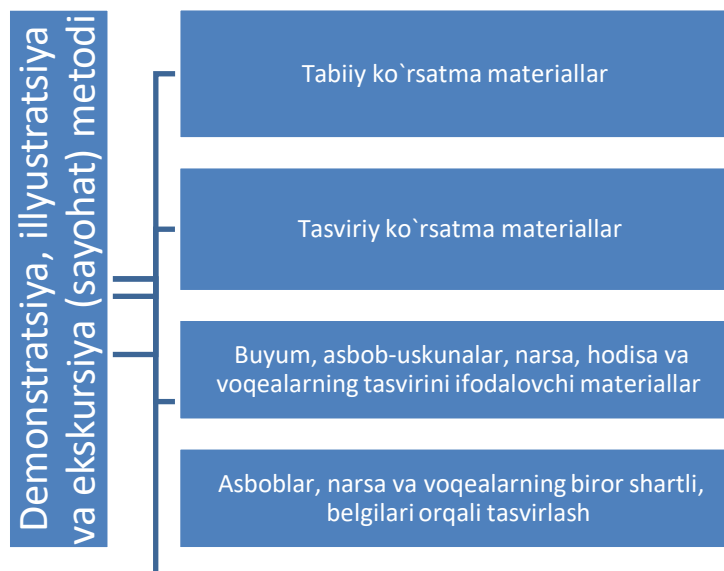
Demonstratsiya, illyustratsiya va ekskursiya (sayohat) metodi

Tabiiy ko`rsatma materiallar

Tasviriy ko`rsatma materiallar

Buyum, asbob-uskunalar, narsa, hodisa va voqealarning tasvirini ifodalovchi materiallar

Asboblar, narsa va voqealarning biror shartli, belgilari orqali tasvirlash